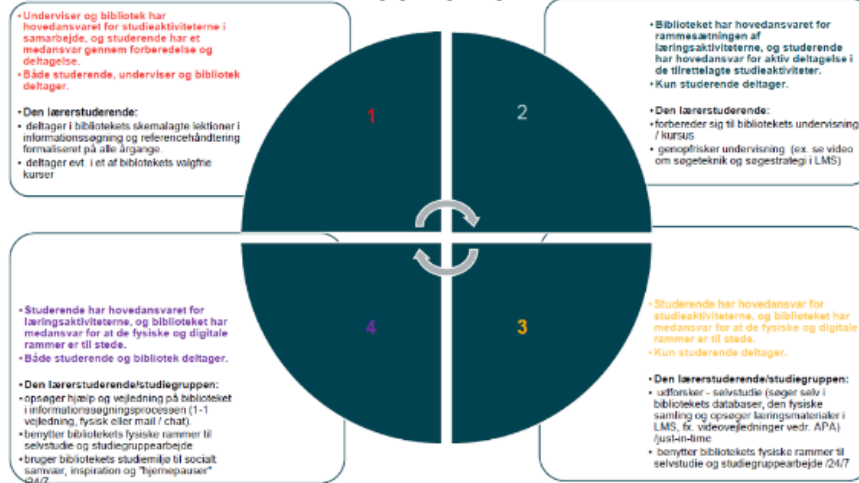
• Underviser og bibliotek har hovedansvaret for studieaktiviteterne i samarbejde, og studerende har et medansvar gennem forberedelse og deltagelse.
• Både studerende, underviser og bibliotek deltager.

• Den lærerstuderende:
• deltager i bibliotekets skemalagte lektioner i informationssøgning og referencehåndtering formaliseret på alle årgange.
• deltager evt. i et af bibliotekets valgfrie kurser

• Biblioteket har hovedansvaret for rammesætningen af læringsaktiviteterne, og studerende har hovedansvar for aktiv deltagelse i de tilrettelagte studieaktiviteter.
• Kun studerende deltager.

• Den lærerstuderende:
• forbereder sig til bibliotekets undervisning / kursus
• genopfrisker undervisning (ex. se video om søgeteknik og søgestrategi i LMS)

1

2

4

3

• Studerende har hovedansvaret for læringsaktiviteterne, og biblioteket har medansvar for at de fysiske og digitale rammer er til stede.
• Både studerende og bibliotek deltager.

• Den lærerstuderende/studiegruppen:
• opsøger hjælp og vejledning på biblioteket i informationssøgningsprocessen (1-1 vejledning, fysisk eller mail / chat).
• benytter bibliotekets fysiske rammer til selvstudie og studiegruppearbejde
• bruger bibliotekets studiemiljø til socialt samvær, inspiration og "hjernepauser" 24/7

• Studerende har hovedansvar for studieaktiviteterne, og biblioteket har medansvar for at de fysiske og digitale rammer er til stede.
• Kun studerende deltager.

• Den lærerstuderende/studiegruppen:
• udforsker - selvstudie (søger selv i bibliotekets databaser, den fysiske samling og opsøger læringsmaterialer i LMS, fx. videovejledninger vedr. APA) /just-in-time
• benytter bibliotekets fysiske rammer til selvstudie og studiegruppearbejde 24/7